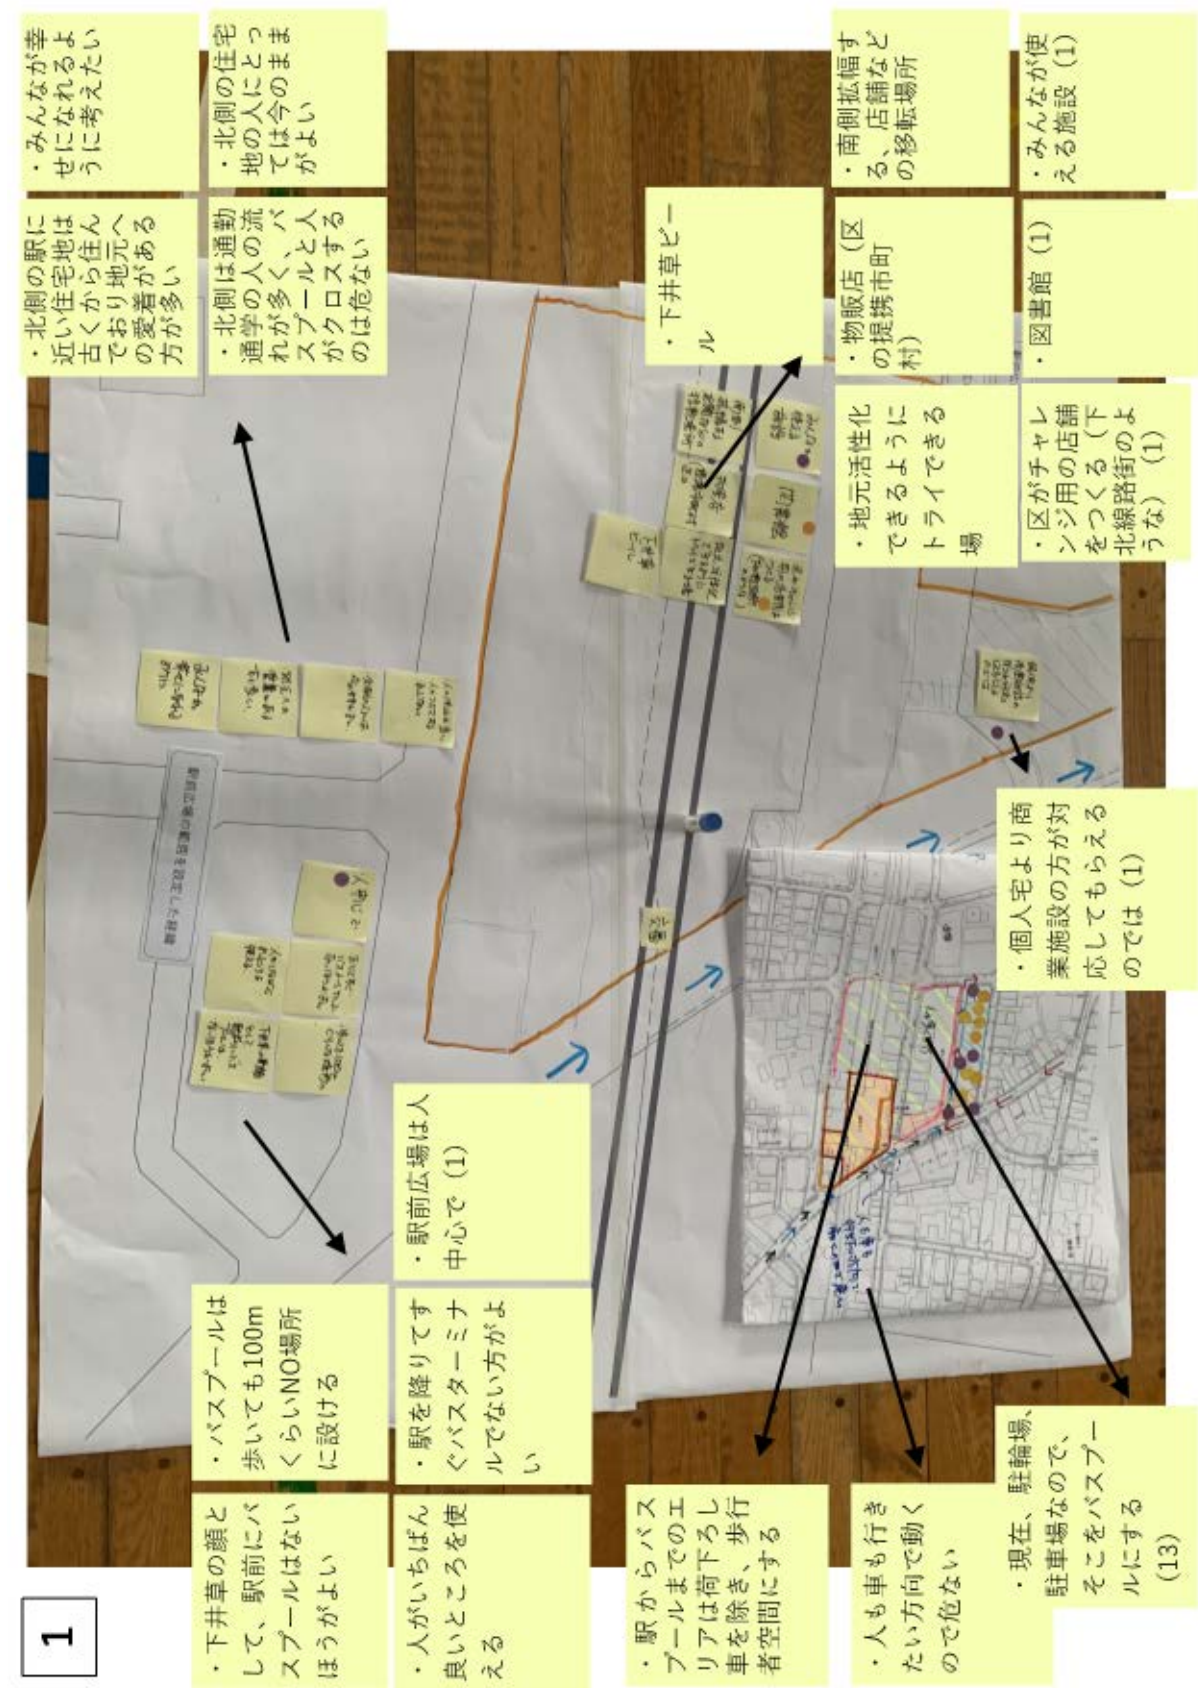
1

・みんなが幸せになれるように考えたい

・北側の住宅地の人にとっては今のままがよい

・南側拡幅する、店舗などの移転場所

・みんなが使える施設 (1)

・北側の駅に近い住宅地は古くから住んでおり地元への愛着がある方が多い

・北側は通勤通学の人の流れが多く、バスプールと人がクロスするのは危ない

・下井草ビール

・物販店（区の提携市町村）

・図書館 (1)

・地元活性化できるようにトライできる場

・区がチャレンジ用の店舗をつくる（下北線路街のような） (1)

・個人宅より商業施設の方が対応してもらえるのでは (1)

・駅前広場は人中心で (1)

・バスプールは歩いても100mくらいNO場所に設ける

・駅を降りてすぐバスターミナルでない方がよい

・下井草の顔として、駅前にバスプールはないほうがよい

・人がいちばん良いところを使える

・駅からバスプールまでのエリアは荷下ろし車を除き、歩行者空間にする

・人も車も行きたい方向で動くので危ない

・現在、駐輪場、駐車場なので、そこをバスプールにする (13)